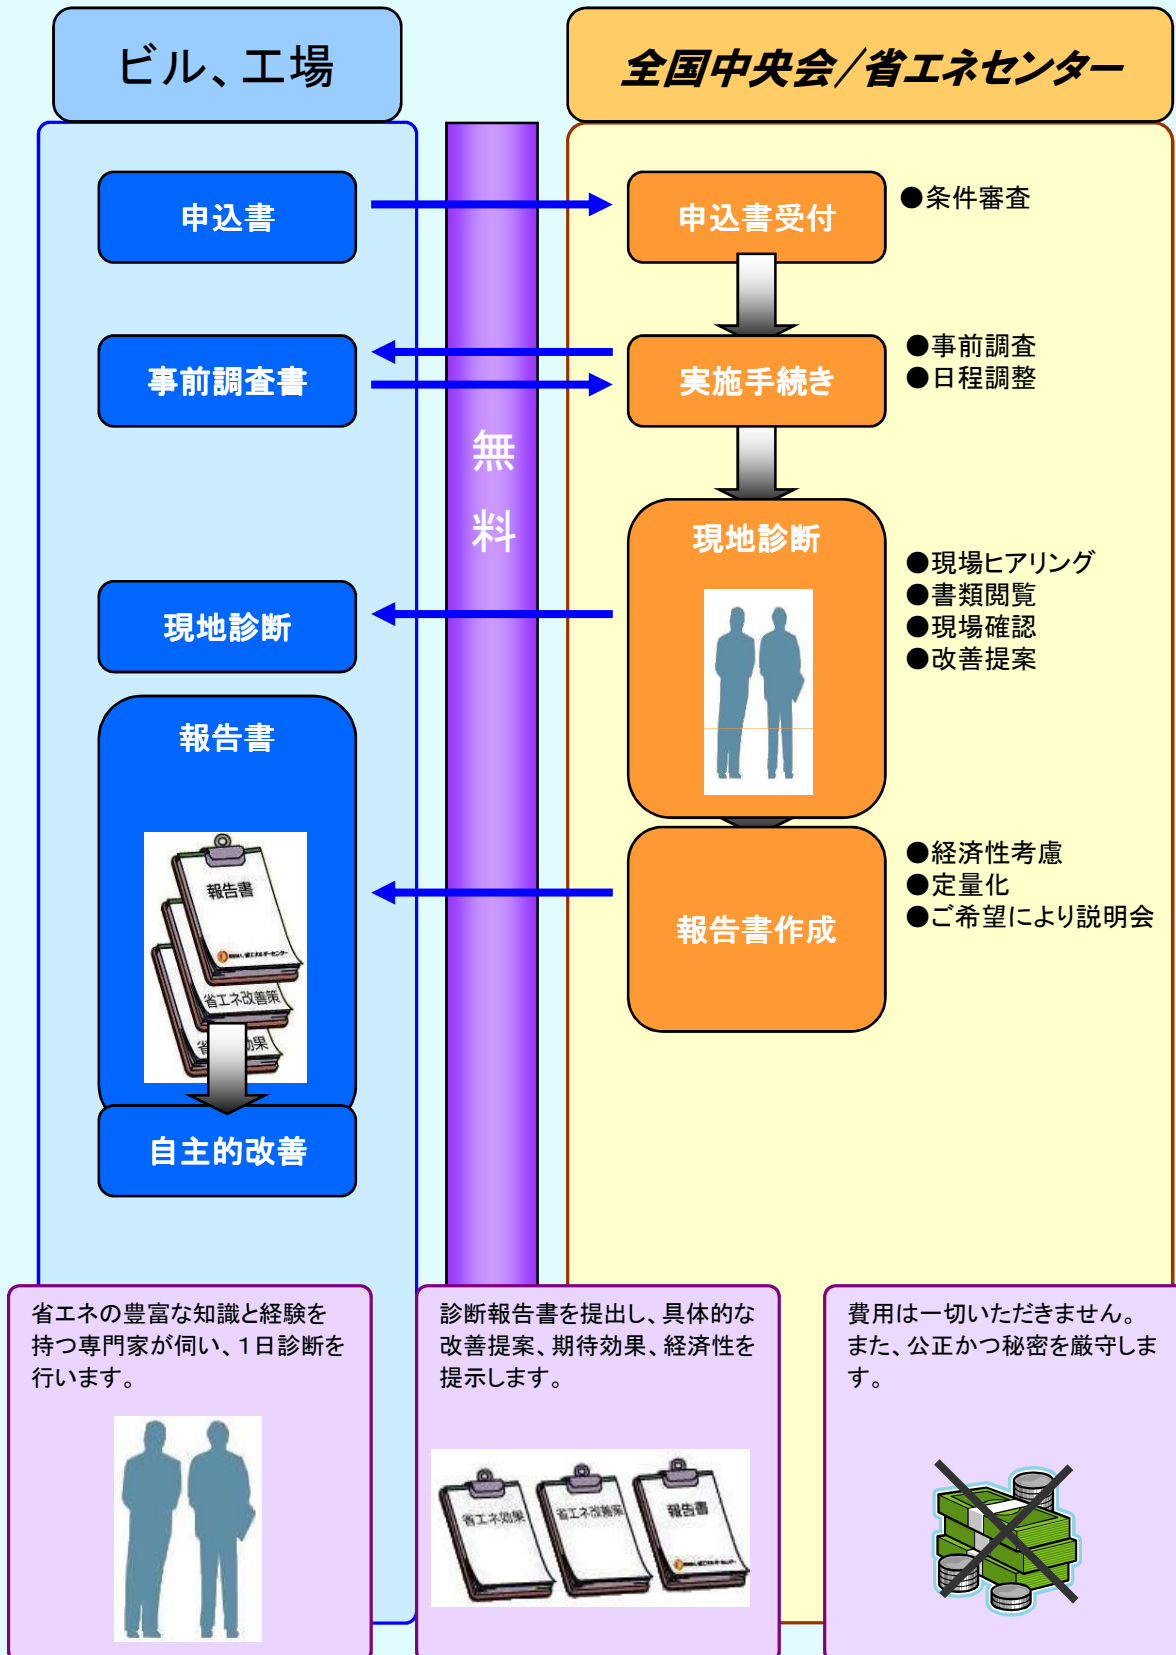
ビル、工場

全国中央会／省エネセンター

申込書

申込書受付

●条件審査

事前調査書

実施手続き

●事前調査
●日程調整

無料

現地診断

●現場ヒアリング
●書類閲覧
●現場確認
●改善提案

現地診断

報告書

報告書

省エネ改善策

省エネ効果

●経済性考慮
●定量化
●ご希望により説明会

報告書作成

自主的改善

省エネの豊富な知識と経験を持つ専門家が伺い、１日診断を行います。

診断報告書を提出し、具体的な改善提案、期待効果、経済性を提示します。

省エネ効果

省エネ改善策

報告書

費用は一切いただきません。また、公正かつ秘密を厳守します。